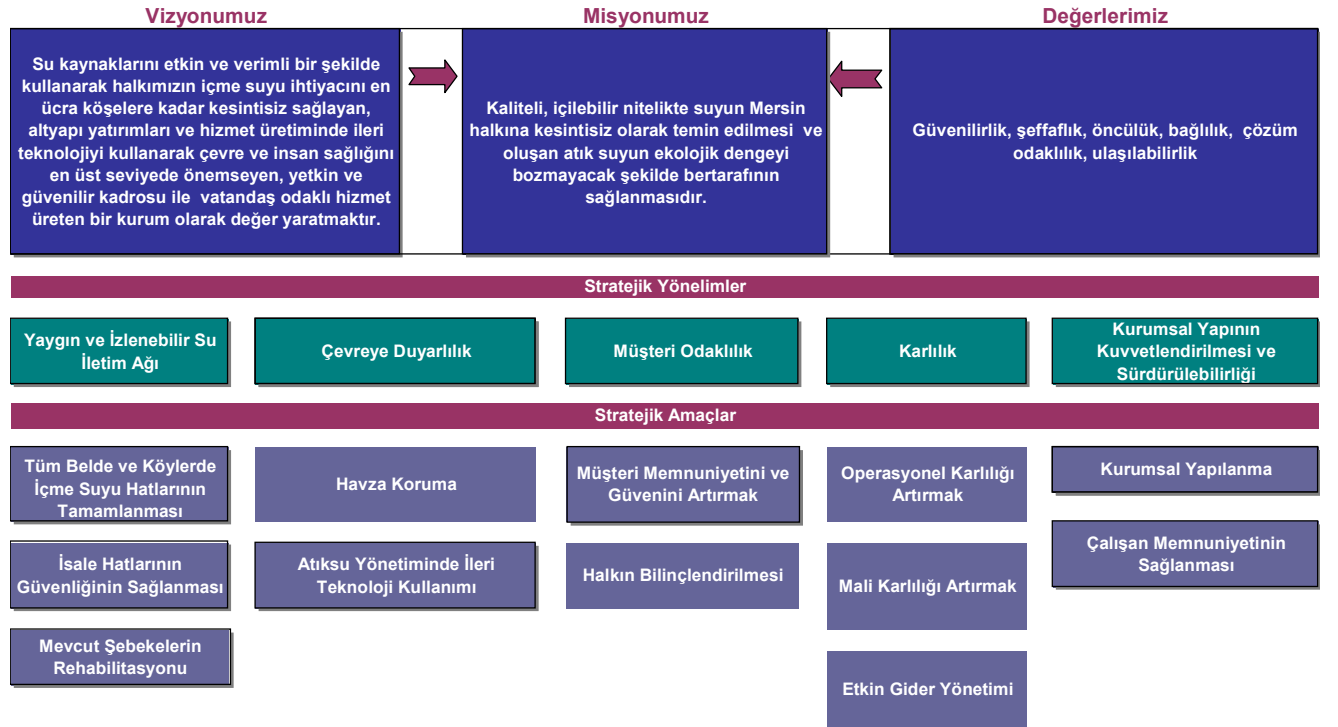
Vizyonumuz

Su kaynaklarını etkin ve verimli bir şekilde kullanarak halkımızın içme suyu ihtiyacını en ücra köşelere kadar kesintisiz sağlayan, altyapı yatırımları ve hizmet üretiminde ileri teknolojiyi kullanarak çevre ve insan sağlığını en üst seviyede önemseyen, yetkin ve güvenilir kadrosu ile vatandaş odaklı hizmet üreten bir kurum olarak değer yaratmaktır.

Misyonumuz

Kaliteli, içilebilir nitelikte suyun Mersin halkına kesintisiz olarak temin edilmesi ve oluşan atık suyun ekolojik dengeyi bozmayacak şekilde bertarafının sağlanmasıdır.

Değerlerimiz

Güvenilirlik, şeffaflık, öncülük, bağlılık, çözüm odaklılık, ulaşılabilirlik

Stratejik Yönelimler

Yaygın ve İzlenebilir Su İletim Ağı

Çevreye Duyarlılık

Müşteri Odaklılık

Karlılık

Kurumsal Yapının Kuvvetlendirilmesi ve Sürdürülebilirliği

Stratejik Amaçlar

Tüm Belde ve Köylerde İçme Suyu Hatlarının Tamamlanması

İsale Hatlarının Güvenliğinin Sağlanması

Mevcut Şebekelerin Rehabilitasyonu

Havza Koruma

Atıksu Yönetiminde İleri Teknoloji Kullanımı

Müşteri Memnuniyetini ve Güvenini Artırmak

Halkın Bilinçlendirilmesi

Operasyonel Karlılığı Artırmak

Mali Karlılığı Artırmak

Etkin Gider Yönetimi

Kurumsal Yapılanma

Çalışan Memnuniyetinin Sağlanması